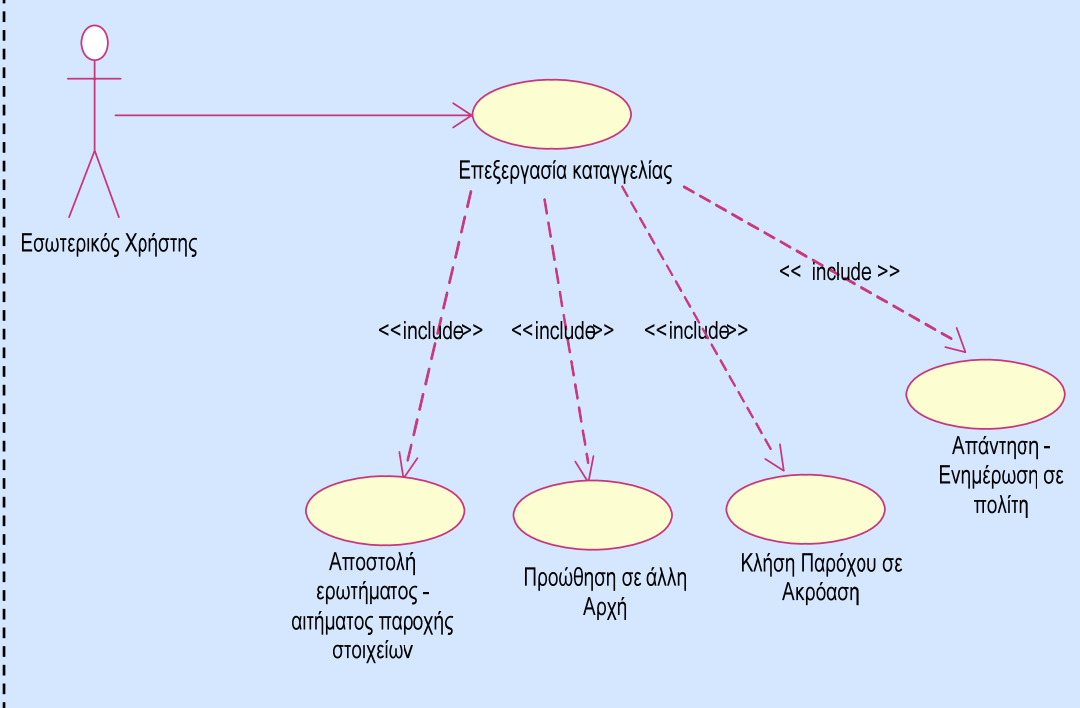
Εσωτερικός Χρήστης

Επεξεργασία καταγγελίας

<<include>>

<<include>>

<<include>>

<< include >>

Αποστολή ερωτήματος - αιτήματος παροχής στοιχείων

Προώθηση σε άλλη Αρχή

Κλήση Παρόχου σε Ακρόαση

Απάντηση - Ενημέρωση σε πολίτη